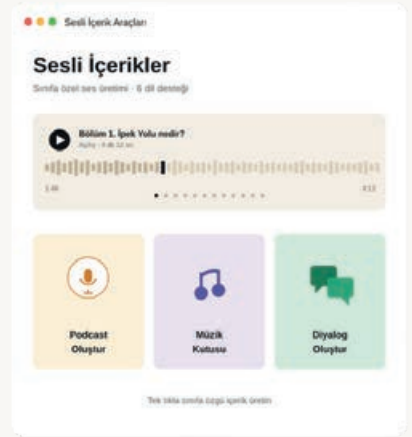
Sesli İçerik Araçları

Sesli İçerikler

Sınıfa özel ses üretimi · 6 dil desteği

Bölüm 1. İpek Yolu nedir?

Açıklı · 4:46 12 sn

1:46

4:13

Podcast Oluştur

Müzik Kutusu

Diyalog Oluştur

Tek tıkla sınıfa özgü içerik üretin